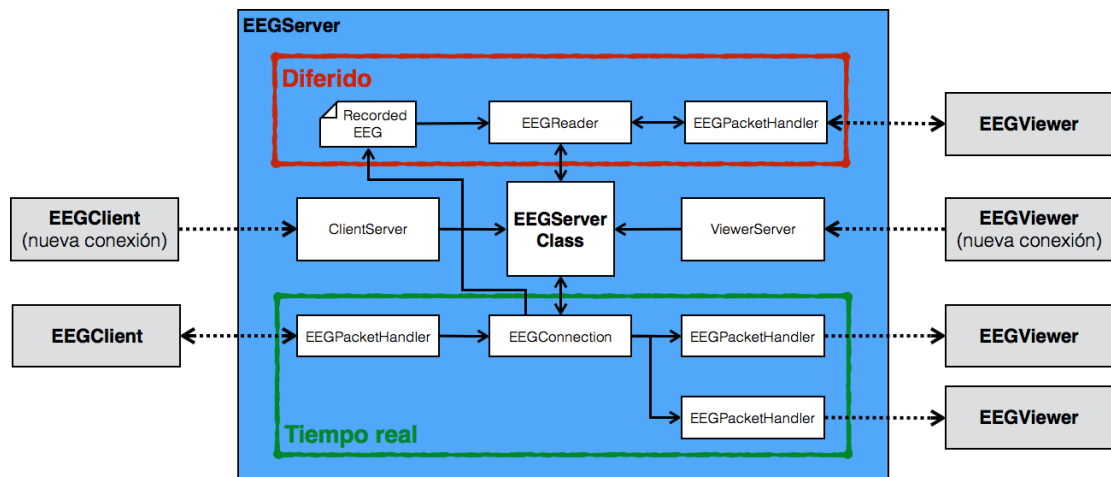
EEGServer

Diferido

Recorded EEG

EEGReader

EEGPacketHandler

EEGViewer

EEGClient
(nueva conexión)

ClientServer

EEGServer Class

ViewerServer

EEGViewer
(nueva conexión)

EEGClient

EEGPacketHandler

EEGConnection

EEGPacketHandler

EEGViewer

EEGPacketHandler

EEGViewer

Tiempo real